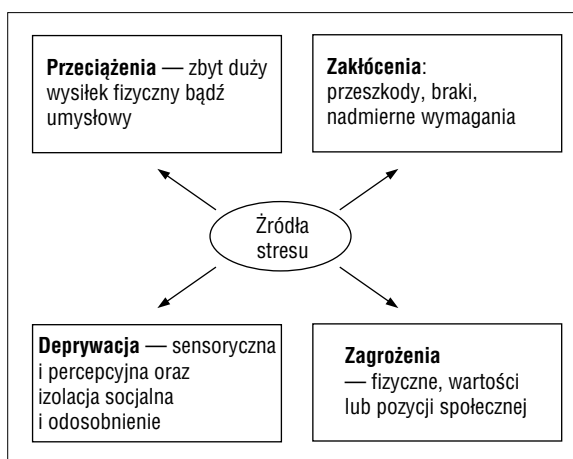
**Przeciążenia** — zbyt duży wysiłek fizyczny bądź umysłowy

**Zakłócenia**: przeszkody, braki, nadmierne wymagania

Źródła stresu

**Deprywacja** — sensoryczna i percepcyjna oraz izolacja socjalna i odosobnienie

**Zagrożenia** — fizyczne, wartości lub pozycji społecznej